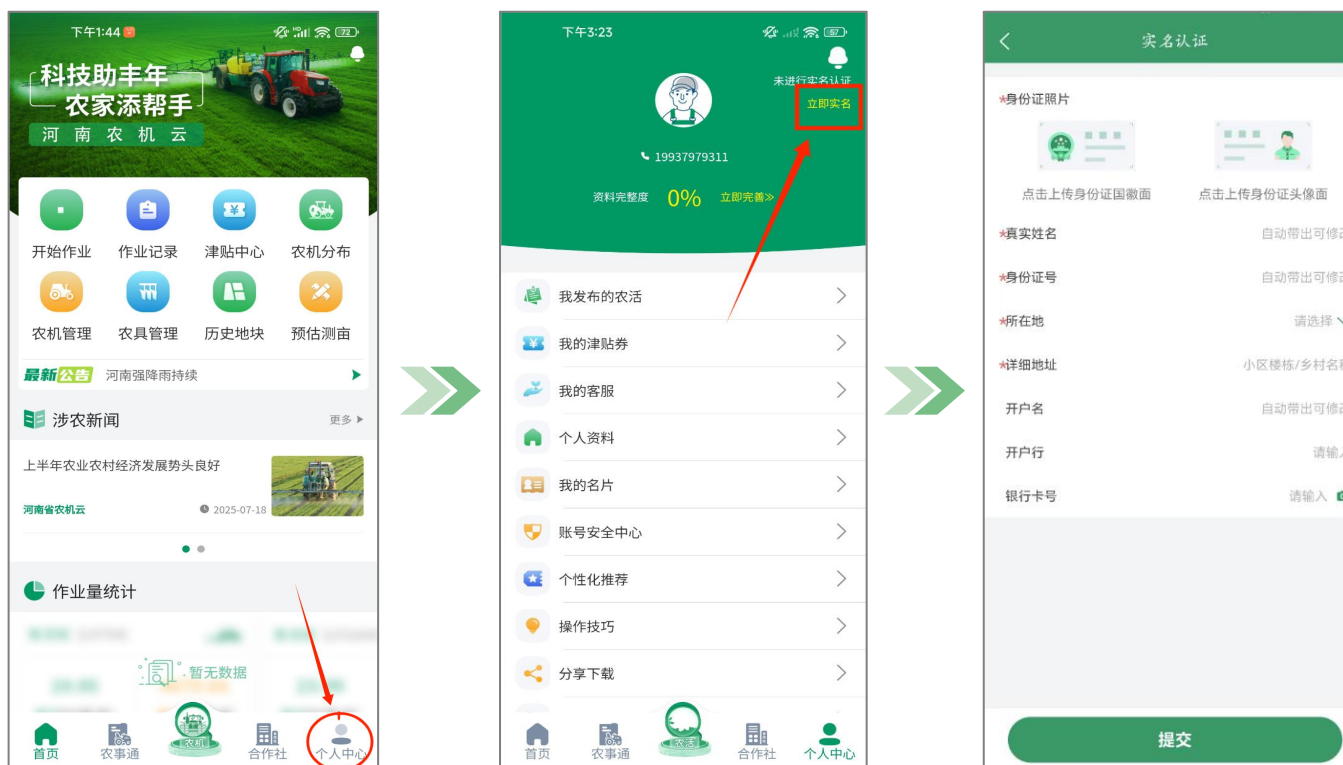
下午1:44

科技助丰年
农家添帮手
河南农机云

开始作业 作业记录 津贴中心 农机分布
农机管理 农具管理 历史地块 预估测亩

最新公告 河南强降雨持续

涉农新闻 更多

上半年农业农村经济发展势头良好
河南省农机云 2025-07-18

作业量统计

暂无数据

首页 农事通 农机 合作社 个人中心

下午3:23

未进行实名认证
立即实名

19937979311

资料完整度 0% 立即完善

我发布的农活
我的津贴券
我的客服
个人资料
我的名片
账号安全中心
个性化推荐
操作技巧
分享下载

首页 农事通 农活 合作社 个人中心

实名认证

*身份证照片
点击上传身份证国徽面
点击上传身份证头像面
*真实姓名 自动带出可修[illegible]
*身份证号 自动带出可修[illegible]
*所在地 请选择
*详细地址 小区楼栋/乡村名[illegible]
开户名 自动带出可修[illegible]
开户行 请输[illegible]
银行卡号 请输入

提交